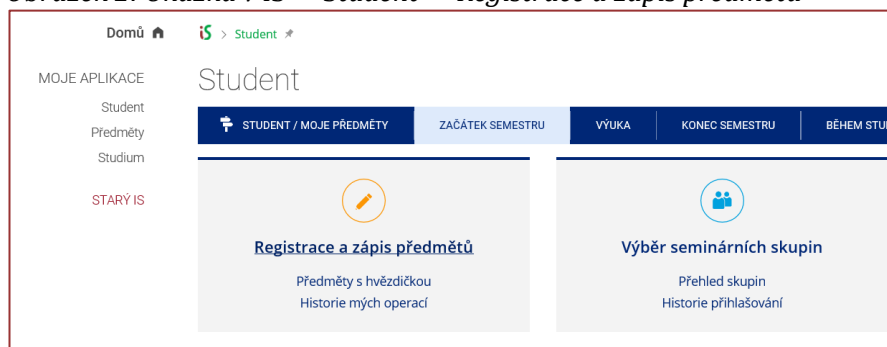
Domů

iS > Student

MOJE APLIKACE
Student
Předměty
Studium

STARÝ IS

Student

STUDENT / MOJE PŘEDMĚTY | ZAČÁTEK SEMESTRU | VÝUKA | KONEC SEMESTRU | BĚHEM STU

Registrace a zápis předmětů
Předměty s hvězdičkou
Historie mých operací

Výběr seminárních skupin
Přehled skupin
Historie přihlašování